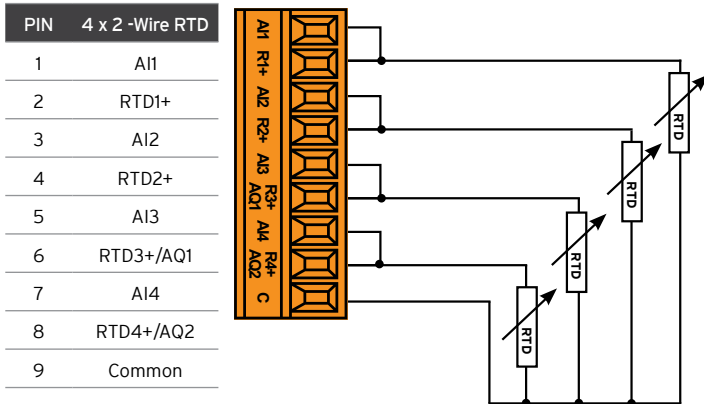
| PIN | 4 x 2 -Wire RTD |
|---|---|
| 1 | AI1 |
| 2 | RTD1+ |
| 3 | AI2 |
| 4 | RTD2+ |
| 5 | AI3 |
| 6 | RTD3+/AQ1 |
| 7 | AI4 |
| 8 | RTD4+/AQ2 |
| 9 | Common |

AI1
R1+
AI2
R2+
AI3
R3+
AQ1
AI4
R4+
AQ2
C

RTD
RTD
RTD
RTD